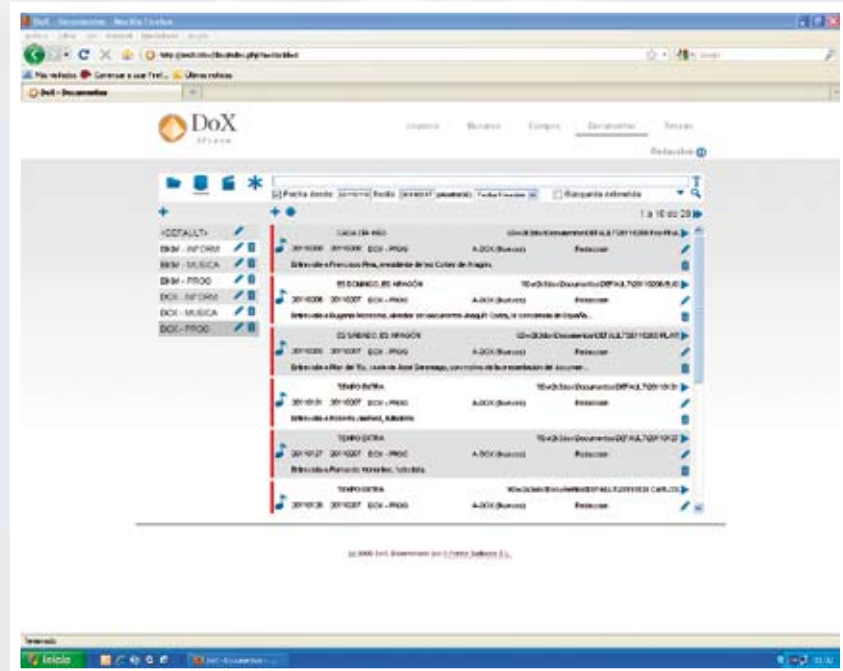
DoX - Documentos - Mozilla Firefox

DoX - Documentos

DoX

Redacción

Fecha desde  Hasta  Todas Fuentes  Búsqueda extendida

1 a 10 de 28

<DEFAULT>
BKM - INFORM
BKM - MUSICA
BKM - PROG
DOX - INFORM
DOX - MUSICA
DOX - PROG

CADA DIA MÁS
20110330 20110330 DOX - PROG A-DOX (Nuevos) Redaccion
Entrevista a Francisco Pina, presidente de las Cortes de Aragón.

ES DOMINGO, ES ARAGÓN
20110330 20110327 DOX - PROG A-DOX (Nuevos) Redaccion
Entrevista a Eugenio Monesma, director del documental Joaquín Costa, la conciencia de España.

ES DOMINGO, ES ARAGÓN
20110330 20110327 DOX - PROG A-DOX (Nuevos) Redaccion

TIEMPO EXTRA
20110131 20110327 DOX - PROG A-DOX (Nuevos) Redaccion

TIEMPO EXTRA
20110127 20110327 DOX - PROG A-DOX (Nuevos) Redaccion
Entrevista a Fernando Monedero, futbolista.

TIEMPO EXTRA
20110126 20110327 DOX - PROG A-DOX (Nuevos) Redaccion

Terminado

Inicio